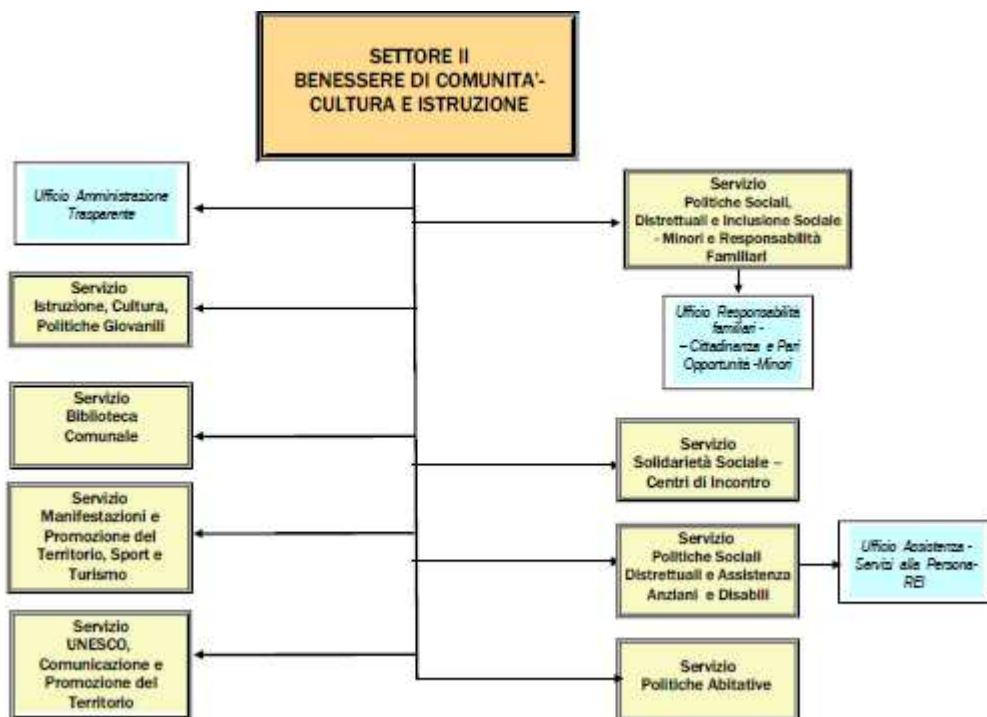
SETTORE II
BENESSERE DI COMUNITA'-
CULTURA E ISTRUZIONE

Ufficio Amministrazione Trasparente

Servizio
Istruzione, Cultura, Politiche Giovanili

Servizio
Biblioteca Comunale

Servizio
Manifestazioni e Promozione del Territorio, Sport e Turismo

Servizio
UNESCO, Comunicazione e Promozione del Territorio

Servizio
Politiche Sociali, Distrettuali e Inclusione Sociale - Minori e Responsabilità Familiari

Ufficio Responsabilità familiari - – Cittadinanza e Pari Opportunità -Minori

Servizio
Solidarietà Sociale – Centri di Incontro

Servizio
Politiche Sociali Distrettuali e Assistenza Anziani e Disabili

Ufficio Assistenza - Servizi alla Persona- REI

Servizio
Politiche Abitative